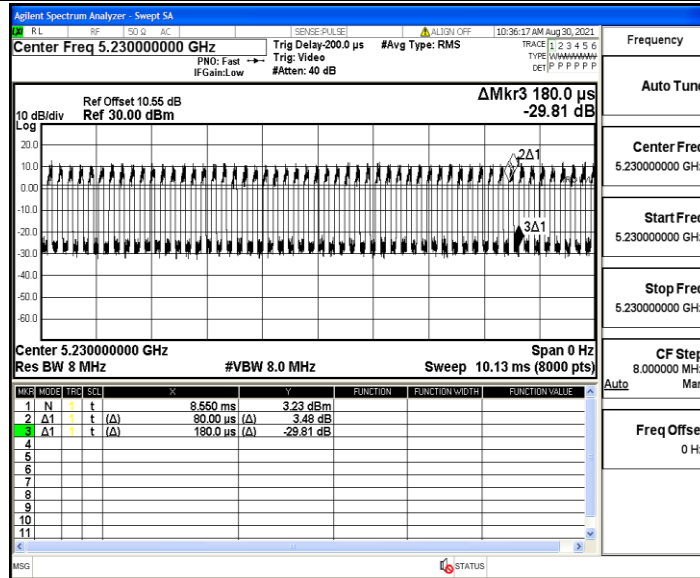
Agilent Spectrum Analyzer - Swept SA

RL RF 50 Ω AC SENSE:PULSE ALIGN OFF 10:36:17 AM Aug 30, 2021

Center Freq 5.230000000 GHz
PNO: Fast IFGain:Low
Trig Delay-200.0 µs Trig: Video #Atten: 40 dB
#Avg Type: RMS
TRACE 1 2 3 4 5 6 TYPE WWWWWW DET P P P P P P

Frequency

10 dB/div Ref Offset 10.55 dB Ref 30.00 dBm
Log
ΔMkr3 180.0 µs -29.81 dB

20.0
10.0
0.00
-10.0
-20.0
-30.0
-40.0
-50.0
-60.0

2Δ1
3Δ1

Center 5.230000000 GHz
Res BW 8 MHz
#VBW 8.0 MHz
Span 0 Hz
Sweep 10.13 ms (8000 pts)

| MKR | MODE | TRC | SCL | X | | Y | FUNCTION | FUNCTION WIDTH | FUNCTION VALUE |
|---|---|---|---|---|---|---|---|---|---|
| 1 | N | 1 | t | 8.550 ms | | 3.23 dBm | | | |
| 2 | Δ1 | 1 | t | (Δ) 80.00 µs | (Δ) | 3.48 dB | | | |
| 3 | Δ1 | 1 | t | (Δ) 180.0 µs | (Δ) | -29.81 dB | | | |
| 4 | | | | | | | | | |
| 5 | | | | | | | | | |
| 6 | | | | | | | | | |
| 7 | | | | | | | | | |
| 8 | | | | | | | | | |
| 9 | | | | | | | | | |
| 10 | | | | | | | | | |
| 11 | | | | | | | | | |

Auto Tun

Center Fre
5.230000000 GH

Start Fre
5.230000000 GH

Stop Fre
5.230000000 GH

CF Ste
8.000000 MH
Auto Ma

Freq Offs
0 H

MSG STATUS